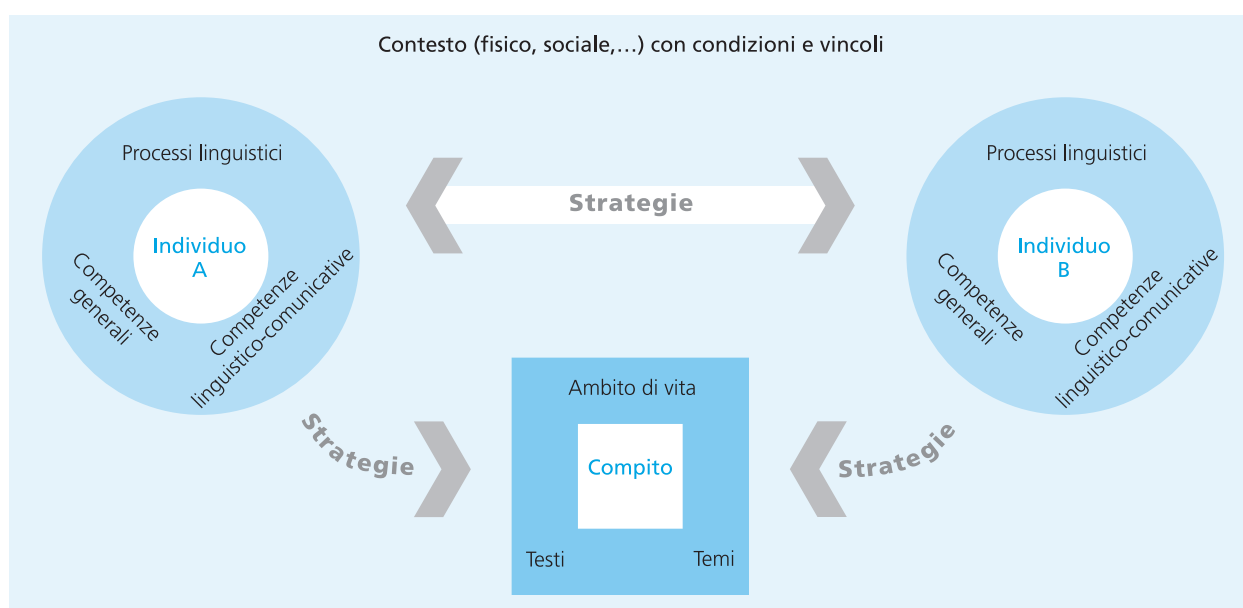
Contesto (fisico, sociale,…) con condizioni e vincoli

Processi linguistici

Individuo A

Competenze generali

Competenze linguistico-comunicative

Strategie

Processi linguistici

Individuo B

Competenze generali

Competenze linguistico-comunicative

Strategie

Ambito di vita

Compito

Testi

Temi

Strategie